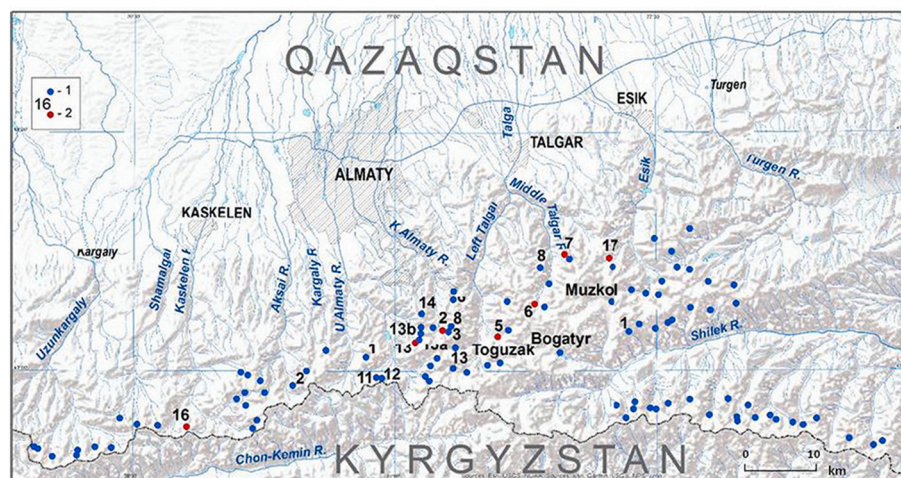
QAZAQSTAN

- 1
16 - 2

ESIK
Turgen
TALGAR
Talgar
ALMATY
Middle Talgar R.
Esik
Turgen R.
KASKELEN
K.Almaty R.
Left Talgar
Kargaly
Shamalgan
Kaskelen R.
Aksai R.
Kargaly R.
U.Almaty R.
8
7
17
Muzkol
14
6
2
8
13b
3
5
1
13
13a
Bogatyr
Shilek R.
1
13
Toguzak
Uzunkargaly
2
11
12
16
Chon-Kemin R.
KYRGYZSTAN
0
10
km